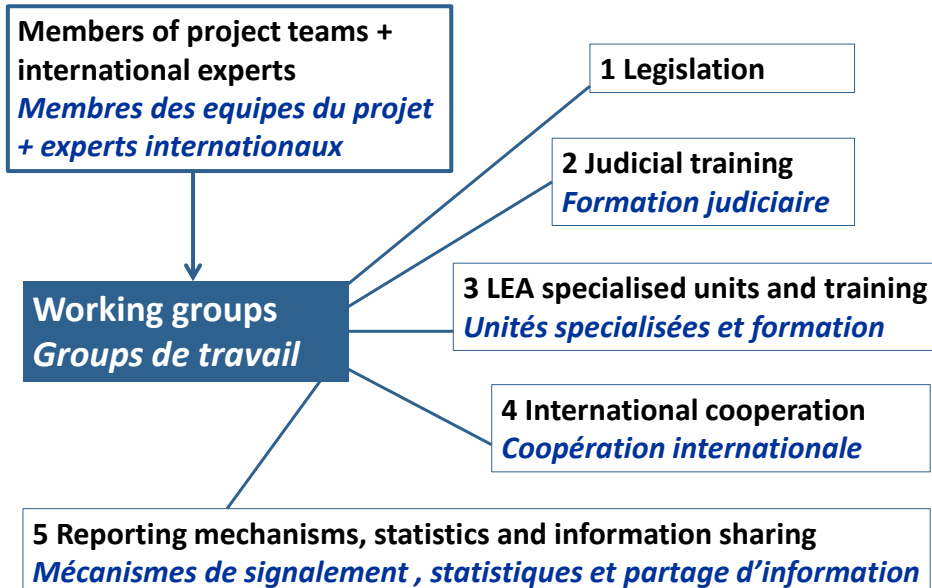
Members of project teams + international experts
Membres des equipes du projet + experts internationaux

Working groups
Groups de travail

1 Legislation

2 Judicial training
Formation judiciaire

3 LEA specialised units and training
Unités specialisées et formation

4 International cooperation
Coopération internationale

5 Reporting mechanisms, statistics and information sharing
Mécanismes de signalement , statistiques et partage d'information